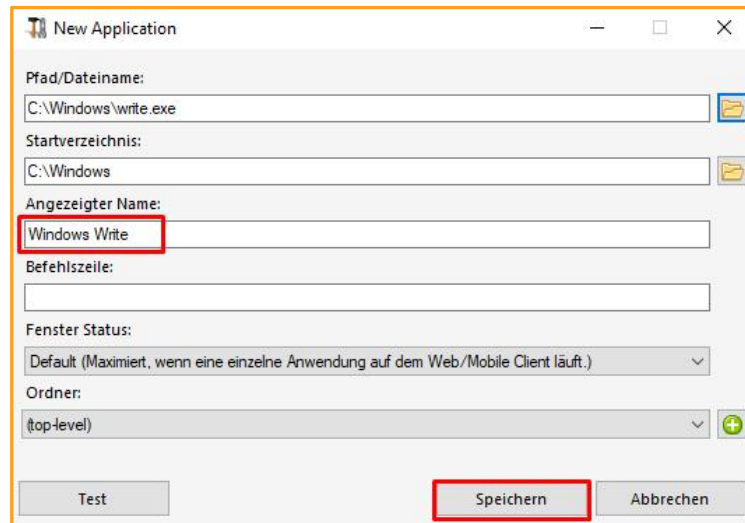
New Application

Pfad/Dateiname:

C:\Windows\write.exe

Startverzeichnis:

C:\Windows

Angezeigter Name:

Windows Write

Befehlszeile:

Fenster Status:

Default (Maximiert, wenn eine einzelne Anwendung auf dem Web/Mobile Client läuft.)

Ordner:

(top-level)

Test

Speichern

Abbrechen